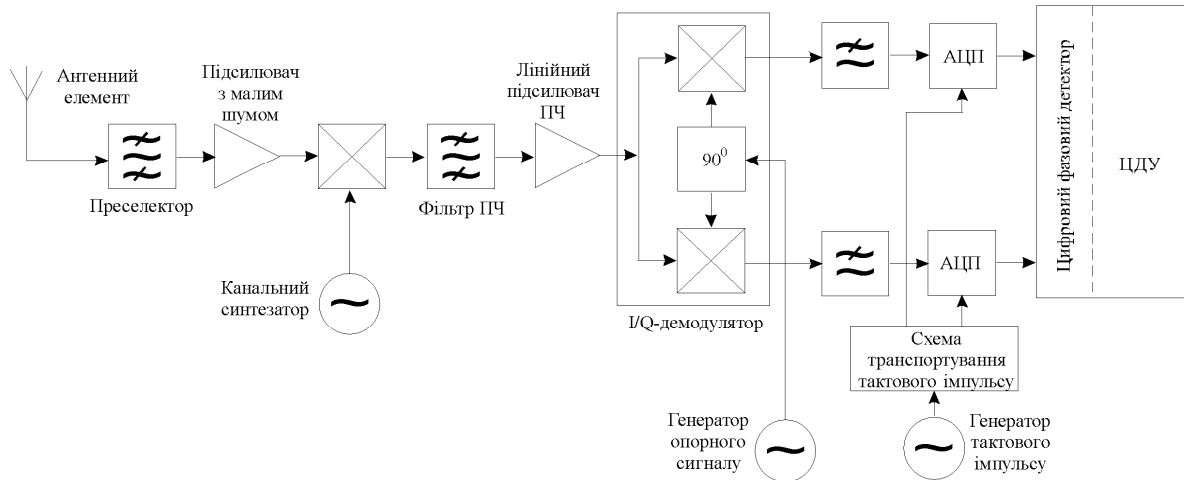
Антенний елемент

Підсилювач з малим шумом

Преселектор

Канальний синтезатор

Фільтр ПЧ

Лінійний підсилювач ПЧ

$90^0$

I/Q-демодулятор

Генератор опорного сигналу

АЦП

АЦП

Схема транспортування тактового імпульсу

Генератор тактового імпульсу

Цифровий фазовий детектор

ЦДУ